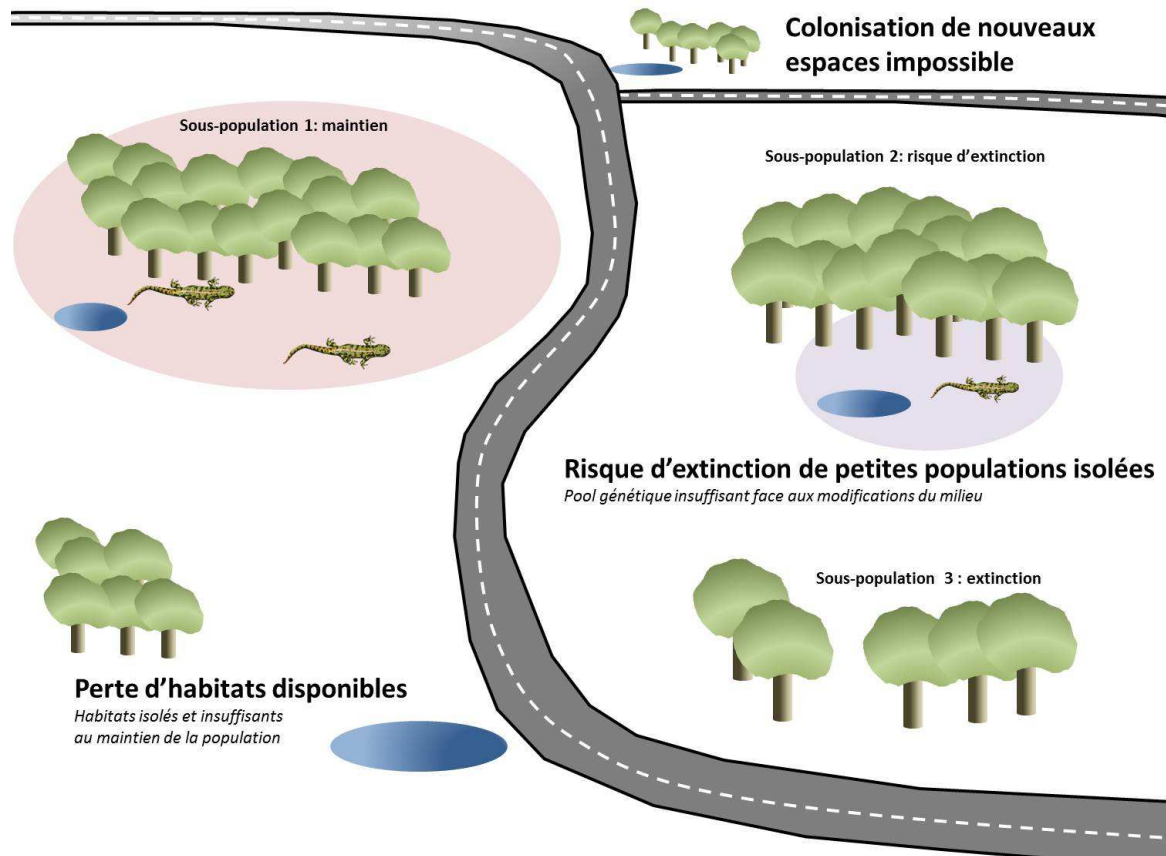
Colonisation de nouveaux espaces impossible

Sous-population 1: maintien

Sous-population 2: risque d'extinction

Risque d'extinction de petites populations isolées
Pool génétique insuffisant face aux modifications du milieu

Sous-population 3 : extinction

Perte d'habitats disponibles
Habitats isolés et insuffisants au maintien de la population